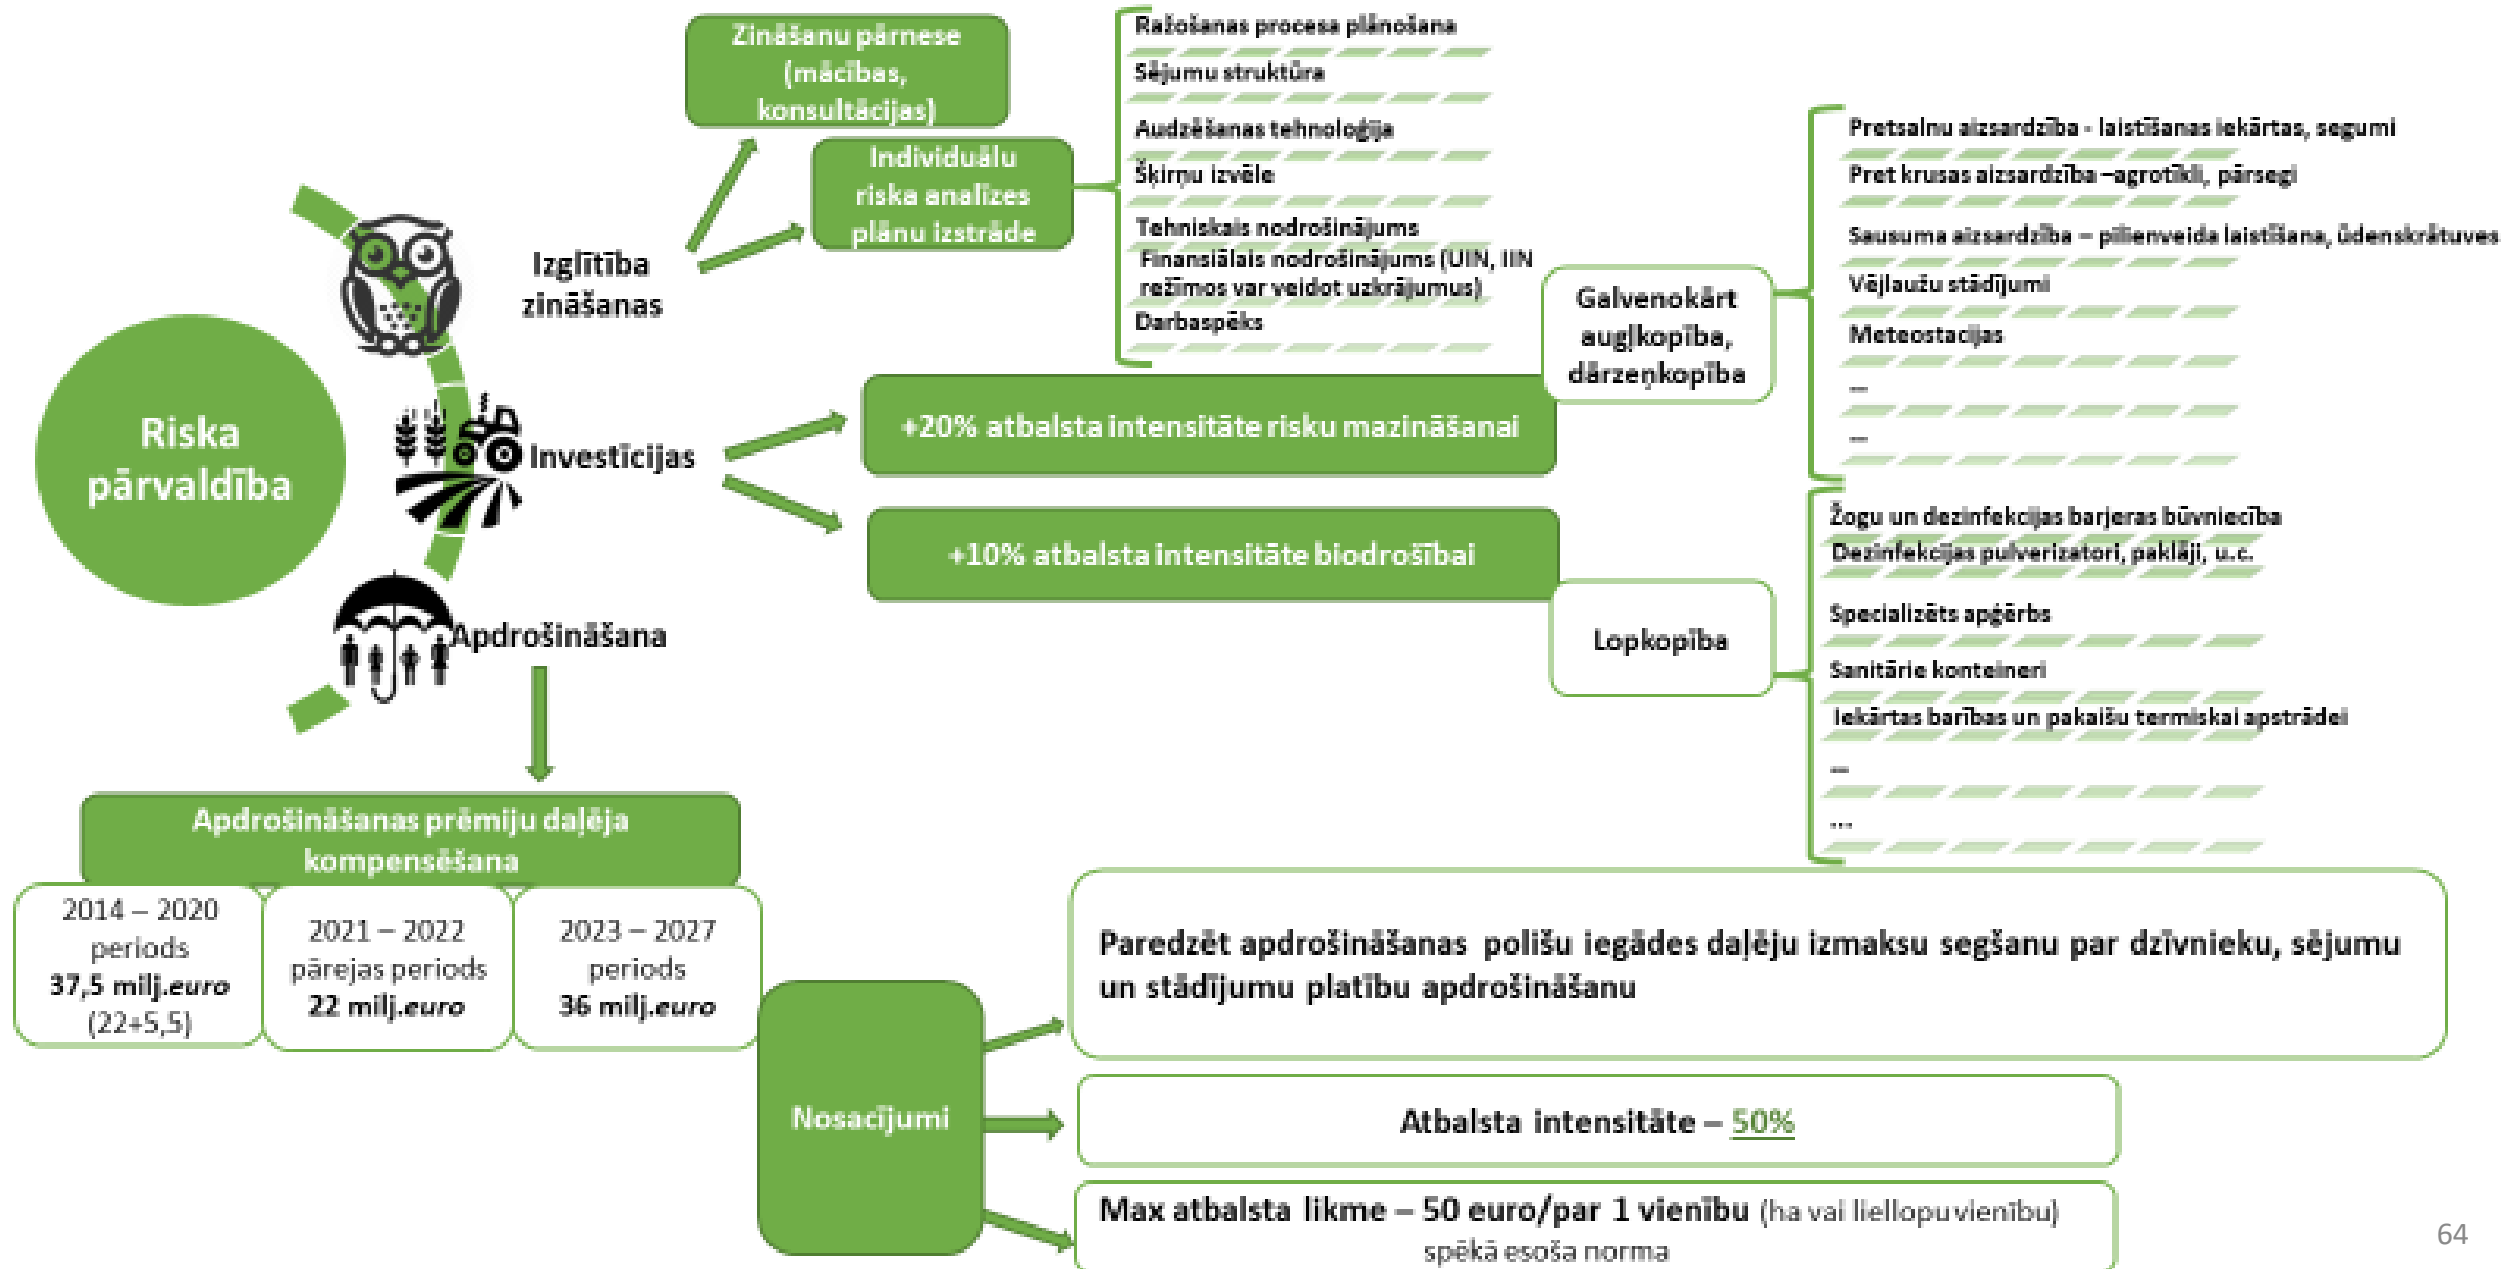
Riska pārvaldība

Izglītība zināšanas

Zināšanu pārnese (mācības, konsultācijas)

Individuālu riska analīzes plānu izstrāde

Ražošanas procesa plānošana
Sējumu struktūra
Audzēšanas tehnoloģija
Šķirņu izvēle
Tehniskais nodrošinājums
Finansiālais nodrošinājums (UIN, IIN režīmos var veidot uzkrājumus)
Darbaspēks

Investīcijas

+20% atbalsta intensitāte risku mazināšanai

Galvenokārt augļkopība, dārzeņkopība

Pretsalnu aizsardzība - laistīšanas iekārtas, segumi
Pret krusas aizsardzība –agrotīkli, pārsegi
Sausuma aizsardzība – pilienveida laistīšana, ūdenskrātuves
Vējlaužu stādījumi
Meteostacijas
...
...

+10% atbalsta intensitāte biodrošībai

Lopkopība

Žogu un dezinfekcijas barjeras būvniecība
Dezinfekcijas pulverizatori, paklāji, u.c.
Specializēts apģērbs
Sanitārie konteineri
Iekārtas barības un pakaišu termiskai apstrādei
...
...

Apdrošināšana

Apdrošināšanas prēmiju daļēja kompensēšana

2014 – 2020 periods 37,5 milj.euro (22+5,5)

2021 – 2022 pārejas periods 22 milj.euro

2023 – 2027 periods 36 milj.euro

Nosacījumi

Paredzēt apdrošināšanas polišu iegādes daļēju izmaksu segšanu par dzīvnieku, sējumu un stādījumu platību apdrošināšanu

Atbalsta intensitāte – 50%

Max atbalsta likme – 50 euro/par 1 vienību (ha vai liellopu vienību)
spēkā esoša norma

64